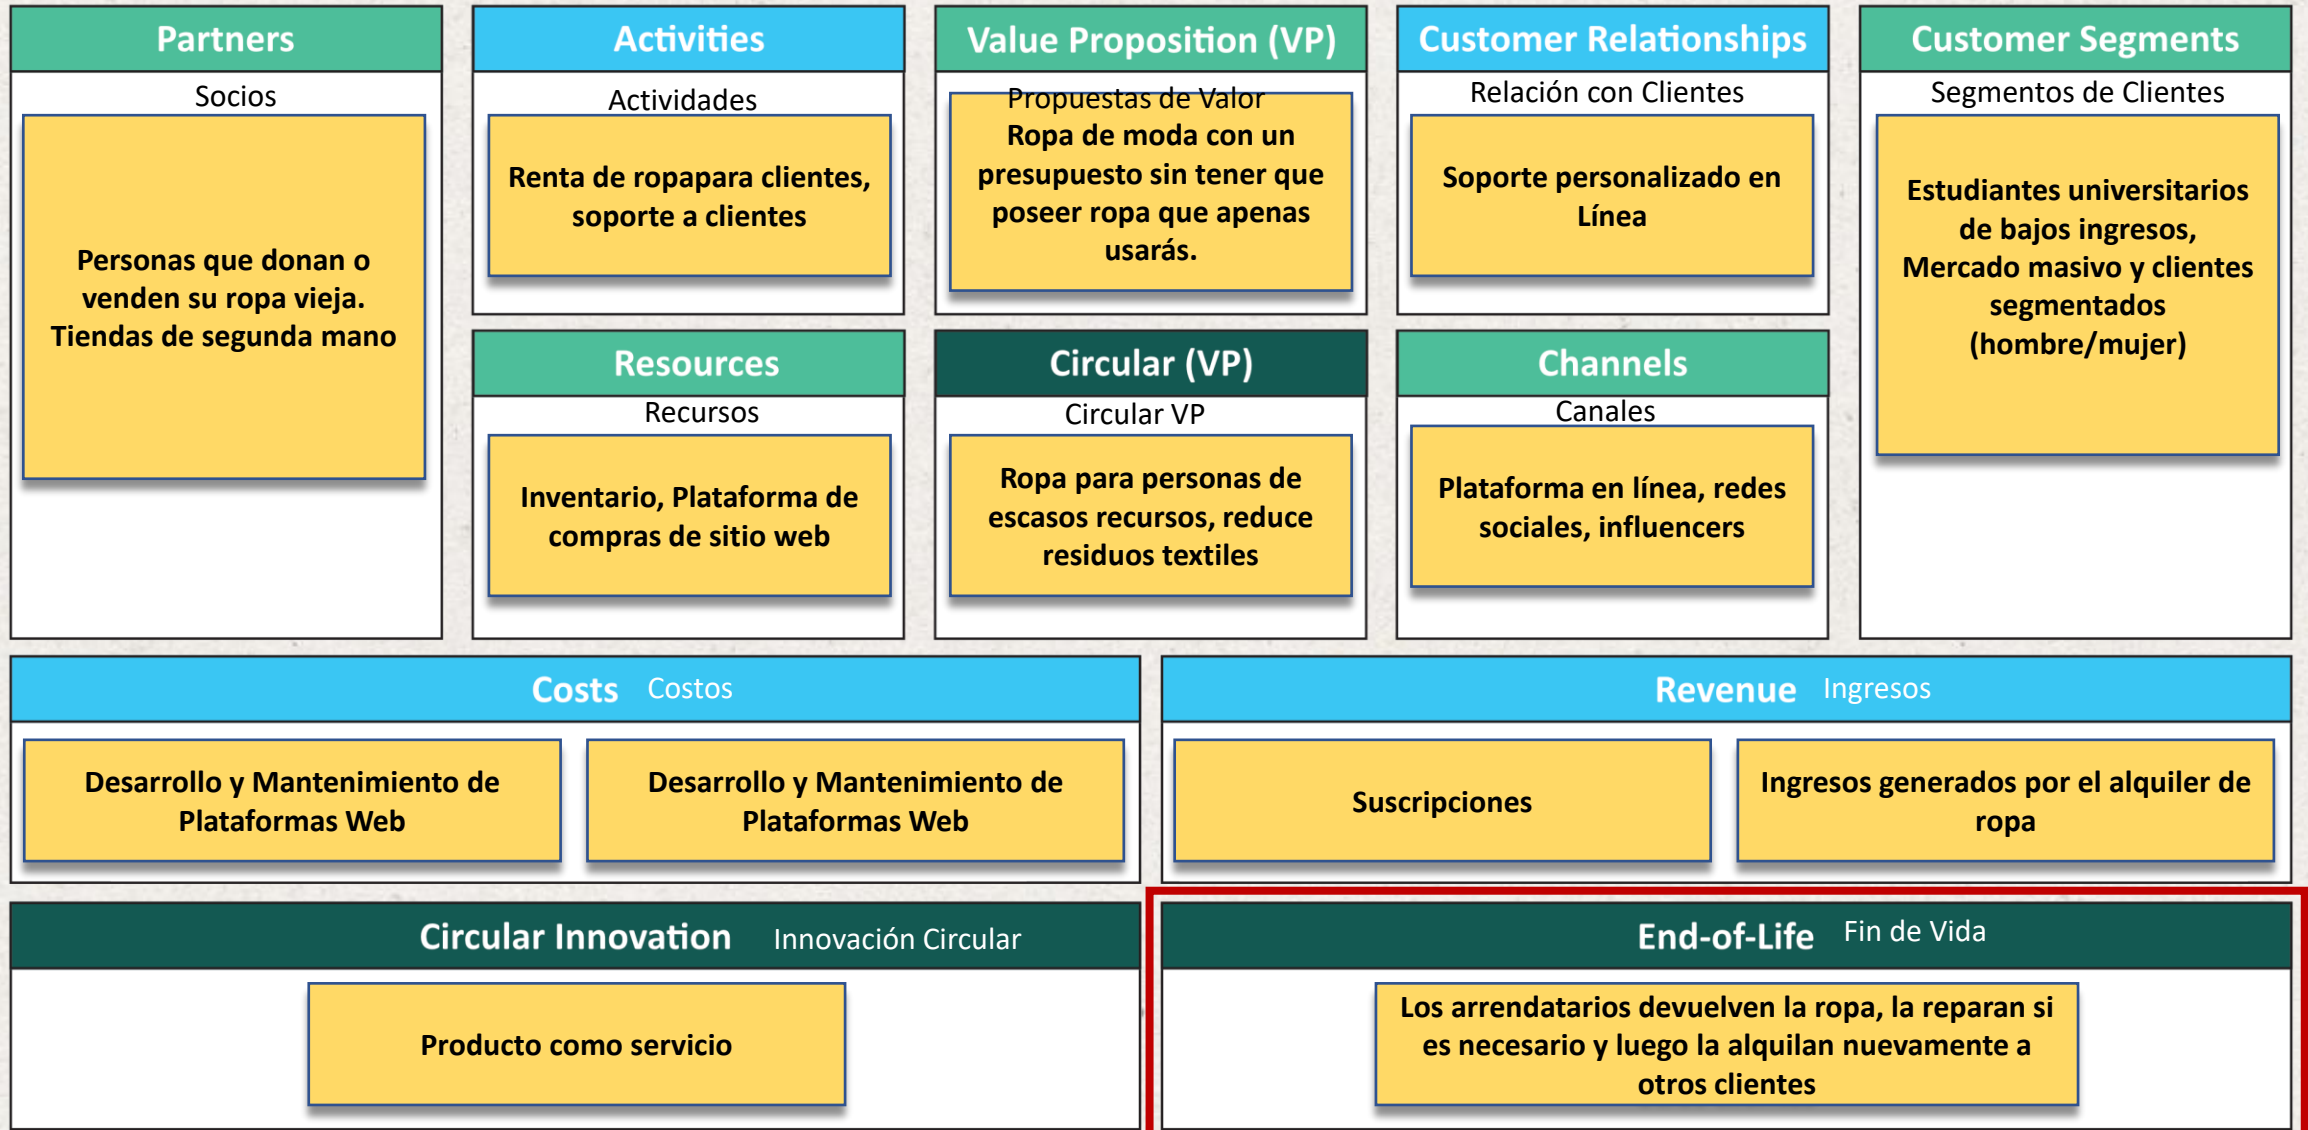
Partners
Socios
Personas que donan o venden su ropa vieja. Tiendas de segunda mano

Activities
Actividades
Renta de ropapara clientes, soporte a clientes

Value Proposition (VP)
Propuestas de Valor
Ropa de moda con un presupuesto sin tener que poseer ropa que apenas usarás.

Customer Relationships
Relación con Clientes
Soporte personalizado en Línea

Customer Segments
Segmentos de Clientes
Estudiantes universitarios de bajos ingresos, Mercado masivo y clientes segmentados (hombre/mujer)

Resources
Recursos
Inventario, Plataforma de compras de sitio web

Circular (VP)
Circular VP
Ropa para personas de escasos recursos, reduce residuos textiles

Channels
Canales
Plataforma en línea, redes sociales, influencers

Costs Costos
Desarrollo y Mantenimiento de Plataformas Web
Desarrollo y Mantenimiento de Plataformas Web

Revenue Ingresos
Suscripciones
Ingresos generados por el alquiler de ropa

Circular Innovation Innovación Circular
Producto como servicio

End-of-Life Fin de Vida
Los arrendatarios devuelven la ropa, la reparan si es necesario y luego la alquilan nuevamente a otros clientes